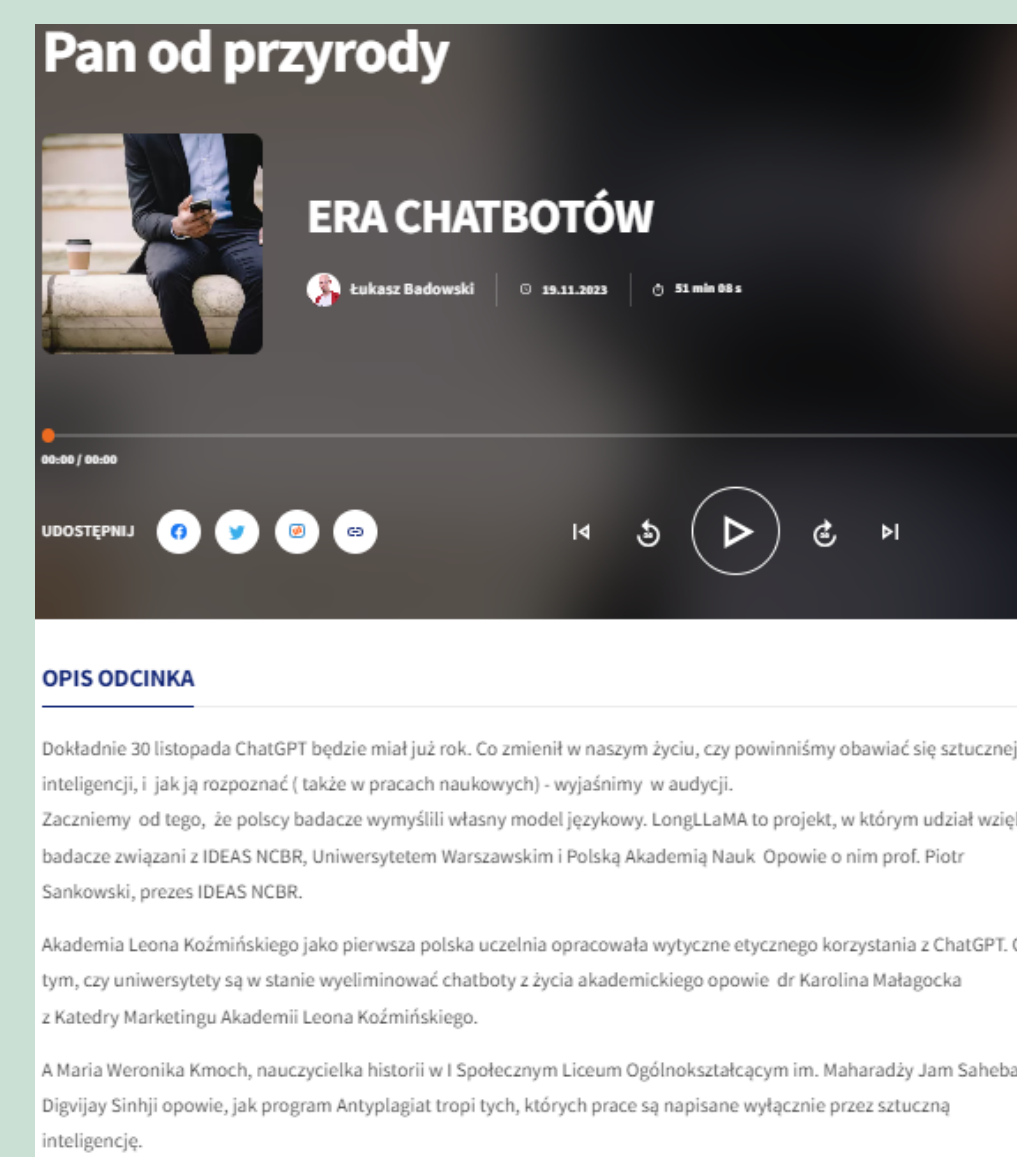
Pan od przyrody

ERA CHATBOTÓW

Łukasz Badowski | 19.11.2023 | 51 min 08 s

00:00 / 00:00

UDOSTĘPNIJ

OPIS ODCINKA

Dokładnie 30 listopada ChatGPT będzie miał już rok. Co zmienił w naszym życiu, czy powinniśmy obawiać się sztucznej inteligencji, i jak ją rozpoznać ( także w pracach naukowych) - wyjaśnimy w audycji.
Zaczniemy od tego, że polscy badacze wymyślili własny model językowy. LongLLaMA to projekt, w którym udział wzię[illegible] badacze związani z IDEAS NCBR, Uniwersytetem Warszawskim i Polską Akademią Nauk Opowie o nim prof. Piotr Sankowski, prezes IDEAS NCBR.

Akademia Leona Koźmińskiego jako pierwsza polska uczelnia opracowała wytyczne etycznego korzystania z ChatGPT. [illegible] tym, czy uniwersytety są w stanie wyeliminować chatboty z życia akademickiego opowie dr Karolina Małagocka z Katedry Marketingu Akademii Leona Koźmińskiego.

A Maria Weronika Kmoch, nauczycielka historii w I Społecznym Liceum Ogólnokształcącym im. Maharadży Jam Saheba Digvijay Sinhji opowie, jak program Antyplagiat tropi tych, których prace są napisane wyłącznie przez sztuczną inteligencję.